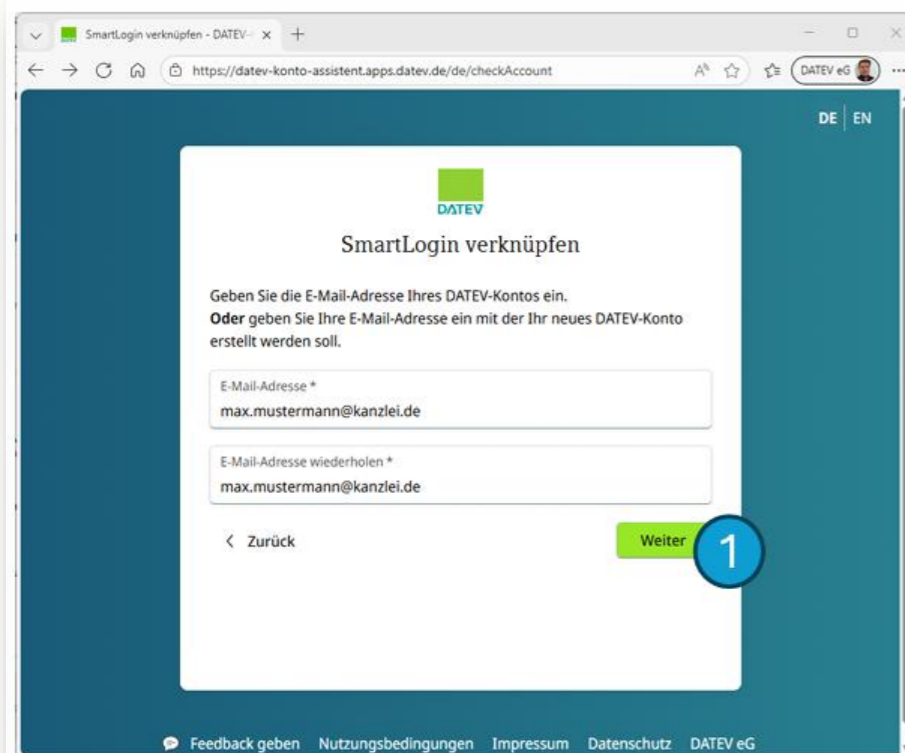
SmartLogin verknüpfen - DATEV- ×

https://datev-konto-assistent.apps.datev.de/de/checkAccount

DATEV eG

DE | EN

DATEV

SmartLogin verknüpfen

Geben Sie die E-Mail-Adresse Ihres DATEV-Kontos ein.
**Oder** geben Sie Ihre E-Mail-Adresse ein mit der Ihr neues DATEV-Konto erstellt werden soll.

E-Mail-Adresse *
max.mustermann@kanzlei.de

E-Mail-Adresse wiederholen *
max.mustermann@kanzlei.de

< Zurück

Weiter

1

Feedback geben Nutzungsbedingungen Impressum Datenschutz DATEV eG